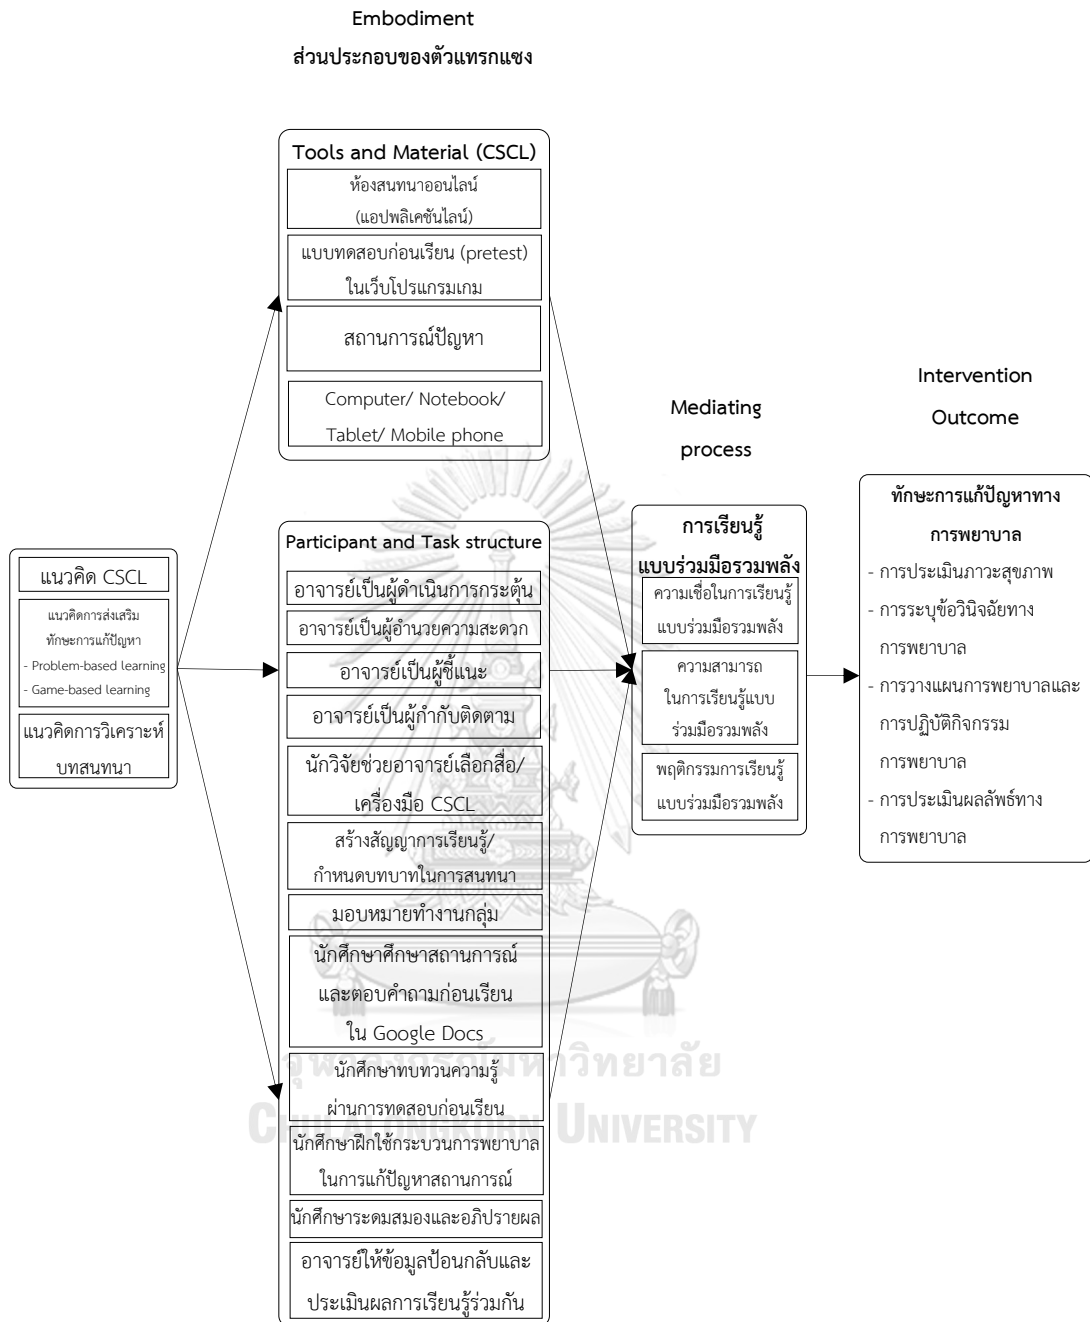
Embodiment
ส่วนประกอบของตัวแทรกแซง

Tools and Material (CSCL)

ห้องสนทนาออนไลน์ (แอปพลิเคชันไลน์)

แบบทดสอบก่อนเรียน (pretest) ในเว็บโปรแกรมเกม

สถานการณ์ปัญหา

Computer/ Notebook/ Tablet/ Mobile phone

แนวคิด CSCL

แนวคิดการส่งเสริมทักษะการแก้ปัญหา
- Problem-based learning
- Game-based learning

แนวคิดการวิเคราะห์บทสนทนา

Participant and Task structure

อาจารย์เป็นผู้ดำเนินการกระตุ้น

อาจารย์เป็นผู้อำนวยความสะดวก

อาจารย์เป็นผู้ชี้แนะ

อาจารย์เป็นผู้กำกับติดตาม

นักวิจัยช่วยอาจารย์เลือกสื่อ/เครื่องมือ CSCL

สร้างสัญญาการเรียนรู้/กำหนดบทบาทในการสนทนา

มอบหมายทำงานกลุ่ม

นักศึกษาศึกษาสถานการณ์และตอบคำถามก่อนเรียน ใน Google Docs

นักศึกษาทบทวนความรู้ผ่านการทดสอบก่อนเรียน

นักศึกษาฝึกใช้กระบวนการพยาบาลในการแก้ปัญหาสถานการณ์

นักศึกษาระดมสมองและอภิปรายผล

อาจารย์ให้ข้อมูลป้อนกลับและประเมินผลการเรียนรู้ร่วมกัน

Mediating process

การเรียนรู้แบบร่วมมือรวมพลัง

ความเชื่อในการเรียนรู้แบบร่วมมือรวมพลัง

ความสามารถในการเรียนรู้แบบร่วมมือรวมพลัง

พฤติกรรมการเรียนรู้แบบร่วมมือรวมพลัง

Intervention Outcome

ทักษะการแก้ปัญหาทางการพยาบาล
- การประเมินภาวะสุขภาพ
- การระบุข้อวินิจฉัยทางการพยาบาล
- การวางแผนการพยาบาลและการปฏิบัติกิจกรรมการพยาบาล
- การประเมินผลลัพธ์ทางการพยาบาล

จุฬาลงกรณ์มหาวิทยาลัย
CHULALONGKORN UNIVERSITY